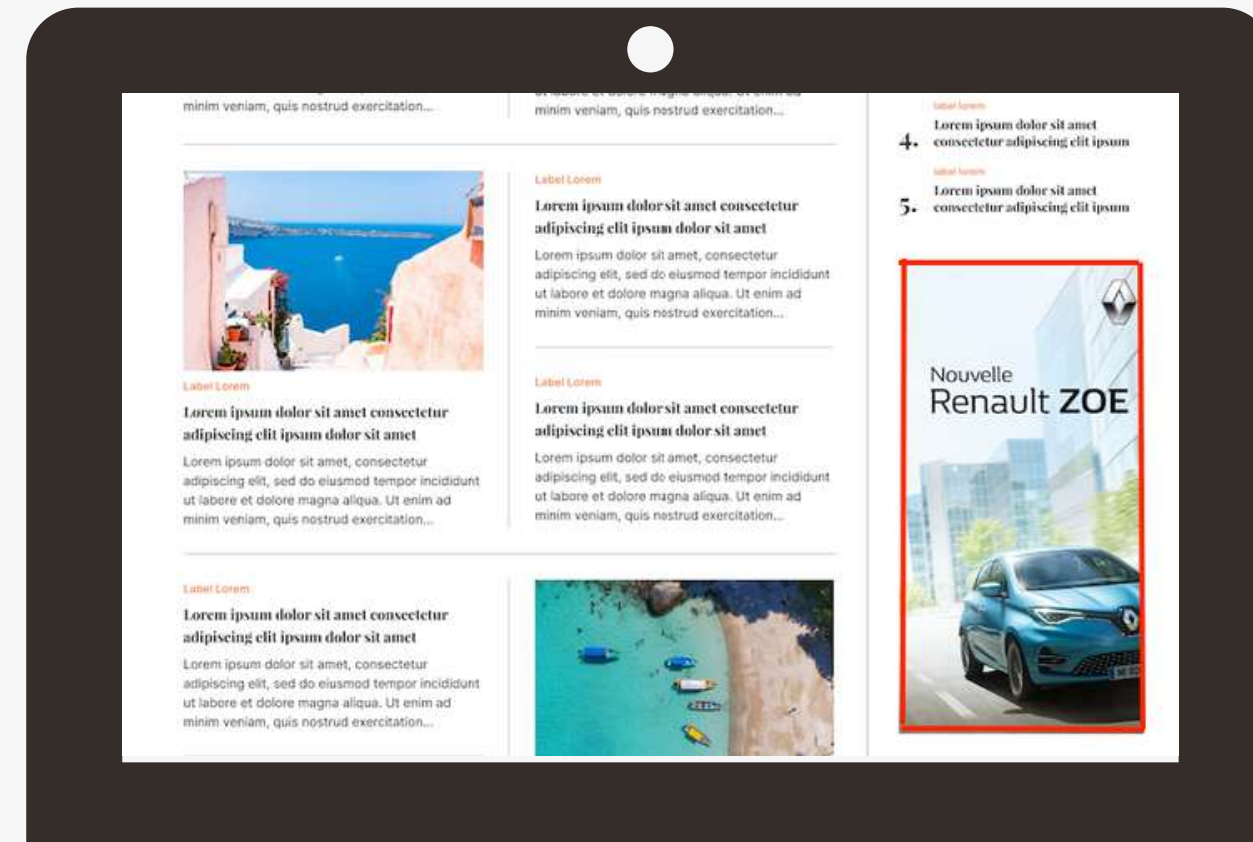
minim veniam, quis nostrud exercitation...

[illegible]
minim veniam, quis nostrud exercitation...

Label lorem
4. Lorem ipsum dolor sit amet consectetur adipiscing elit ipsum

Label lorem
5. Lorem ipsum dolor sit amet consectetur adipiscing elit ipsum

Label Lorem
Lorem ipsum dolor sit amet consectetur adipiscing elit ipsum dolor sit amet
Lorem ipsum dolor sit amet, consectetur adipiscing elit, sed do eiusmod tempor incididunt ut labore et dolore magna aliqua. Ut enim ad minim veniam, quis nostrud exercitation...

Label Lorem
Lorem ipsum dolor sit amet consectetur adipiscing elit ipsum dolor sit amet
Lorem ipsum dolor sit amet, consectetur adipiscing elit, sed do eiusmod tempor incididunt ut labore et dolore magna aliqua. Ut enim ad minim veniam, quis nostrud exercitation...

Label Lorem
Lorem ipsum dolor sit amet consectetur adipiscing elit ipsum dolor sit amet
Lorem ipsum dolor sit amet, consectetur adipiscing elit, sed do eiusmod tempor incididunt ut labore et dolore magna aliqua. Ut enim ad minim veniam, quis nostrud exercitation...

Nouvelle
Renault ZOE

Label Lorem
Lorem ipsum dolor sit amet consectetur adipiscing elit ipsum dolor sit amet
Lorem ipsum dolor sit amet, consectetur adipiscing elit, sed do eiusmod tempor incididunt ut labore et dolore magna aliqua. Ut enim ad minim veniam, quis nostrud exercitation...